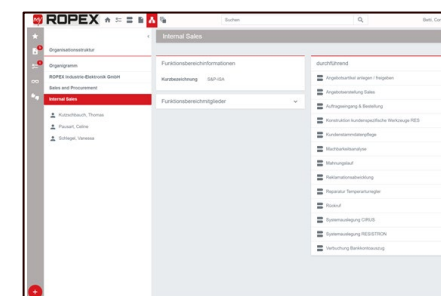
ROPEX

Suchen

Beth, Ce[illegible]

Organisationsstruktur

Organigramm

ROPEX Industrie-Elektronik GmbH

Sales and Procurement

Internal Sales

Kutschbauch, Thomas

Paulart, Celine

Schlegel, Vanessa

Internal Sales

Funktionsbereichinformationen

Kurzbezeichnung SAP-ISA

Funktionsbereichmitglieder

durchführend

Angebotsartikel anlegen / freigeben

Angebotserstellung Sales

Auftragseingang & Bestellung

Konstruktion kundenspezifische Werkzeuge RES

Kundenstammdatenpflege

Musterkartenanalyse

Mahnungslauf

Reklamationsabwicklung

Reparatur Temperaturregler

Rückruf

Systemauslegung CIRUS

Systemauslegung RESISTRON

Verbuchung Bankkontoauszug